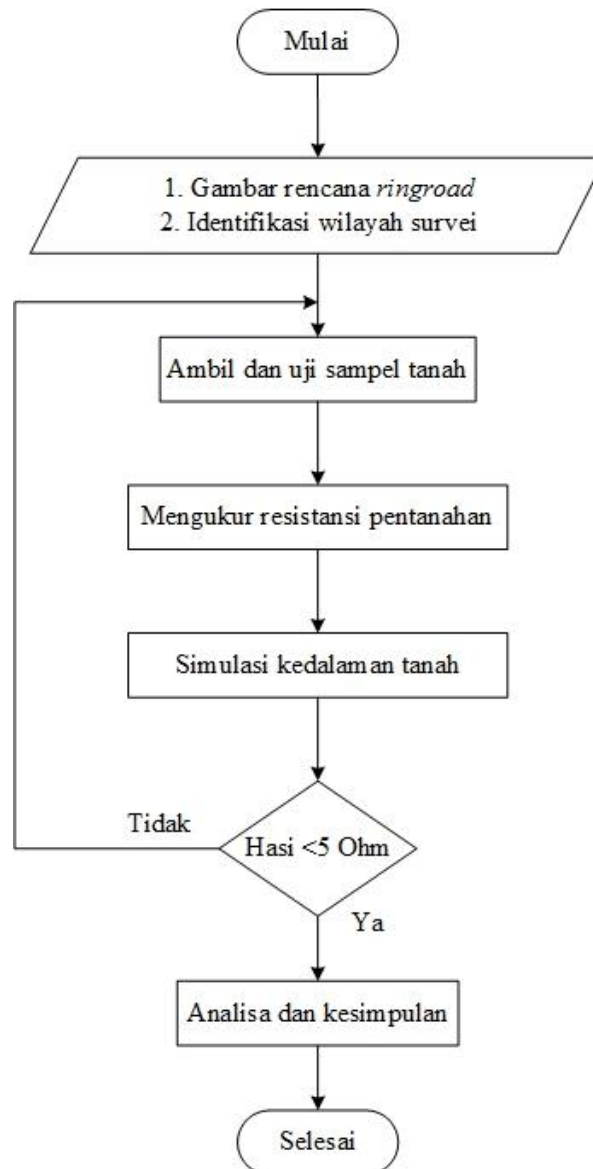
Mulai

1. Gambar rencana ringroad
2. Identifikasi wilayah survei

Ambil dan uji sampel tanah

Mengukur resistansi pentanahan

Simulasi kedalaman tanah

Tidak

Hasi <5 Ohm

Ya

Analisa dan kesimpulan

Selesai